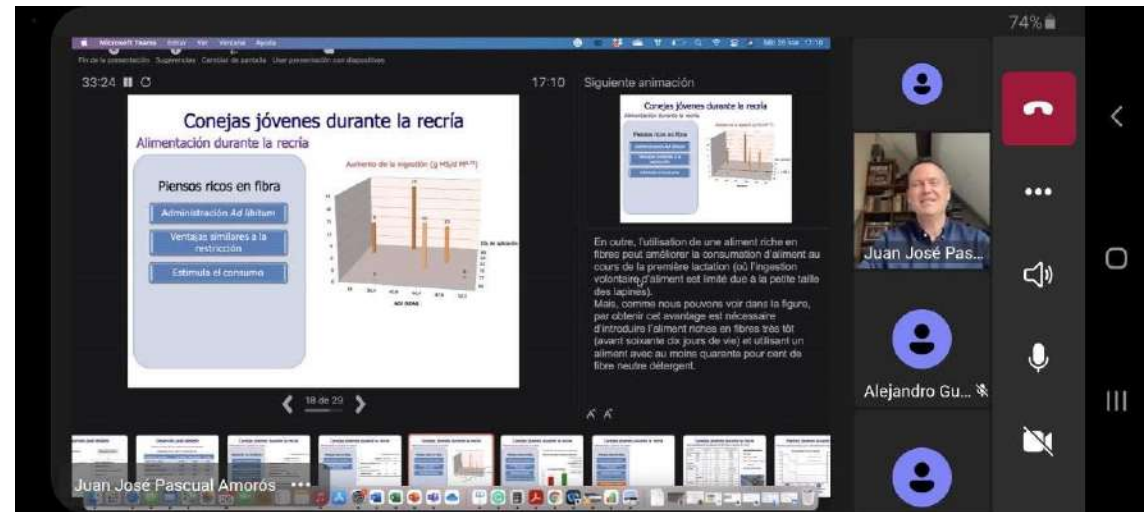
74%

Microsoft Teams Editar Ver Ventana Ayuda

Fin de la presentación Sugerencias Cambiar de pantalla Usar presentación con diapositivas

33:24 17:10 Siguiente animación

Conejas jóvenes durante la recría

Alimentación durante la recría

Piensos ricos en fibra

Administración *Ad libitum*

Ventajas similares a la restricción

Estimula el consumo

Aumento de la ingestión (g MS/d PV^0.75)

Día de aplicación

NDF (%DM)

18 de 29

Conejas jóvenes durante la recría

En outre, l'utilisation de une aliment riche en fibres pout améliorer la consumation d'aliment au cours de la première lactation (où l'ingestion volontaire d'aliment est limité due à la petite taille des lapines).
Mais, comme nous pouvons voir dans la figure, par obtenir cet avantage est nécessaire d'introduire l'aliment riches en fibres très tôt (avant soixante dix jours de vie) et utilisant un aliment avec au moins quarante pour cent de fibre neutre détergent.

Juan José Pas...

Alejandro Gu...

Juan José Pascual Amorós